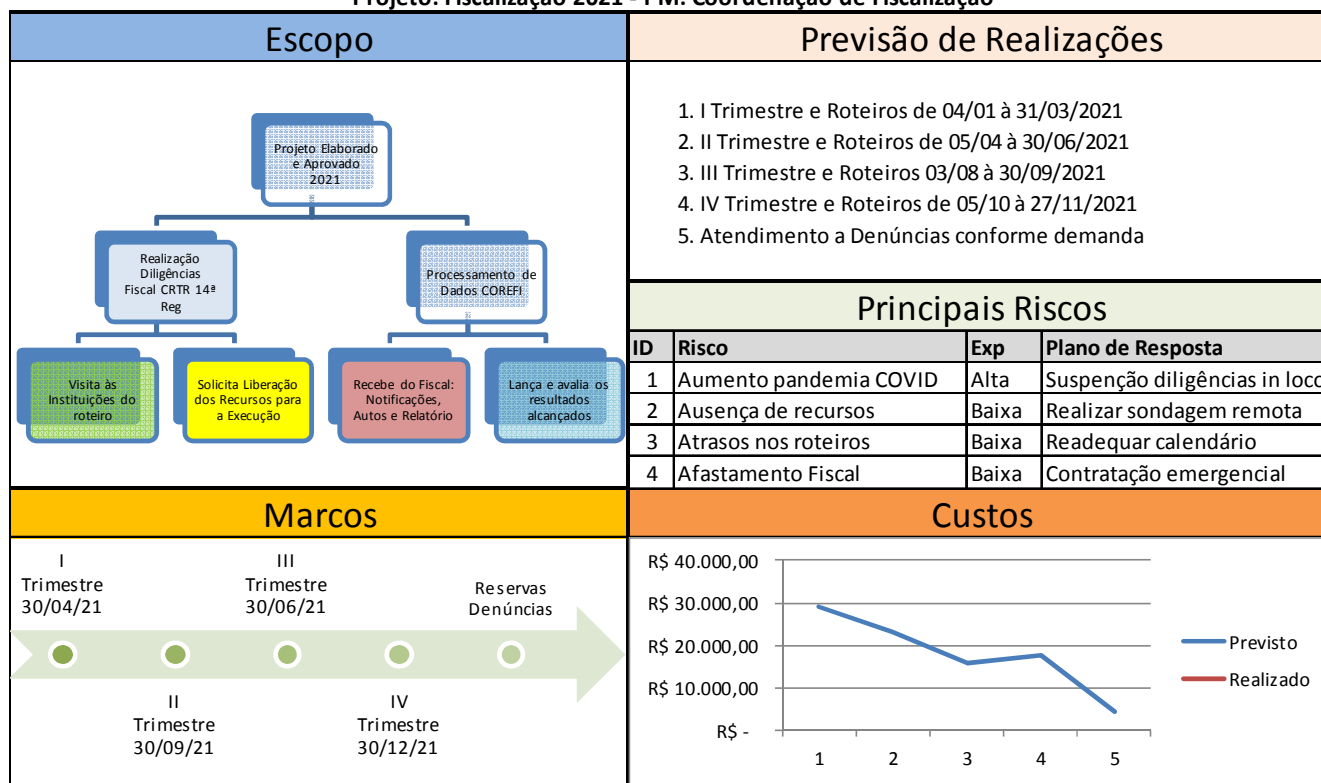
Projeto: Fiscalização 2021 - PM: Coordenação de Fiscalização

Escopo

Projeto Elaborado e Aprovado 2021

Realização Diligências Fiscal CRTR 14ª Reg

Processamento de Dados COREFI

Visita às Instituições do roteiro

Solicita Liberação dos Recursos para a Execução

Recebe do Fiscal: Notificações, Autos e Relatório

Lança e avalia os resultados alcançados

Previsão de Realizações

1. I Trimestre e Roteiros de 04/01 à 31/03/2021
2. II Trimestre e Roteiros de 05/04 à 30/06/2021
3. III Trimestre e Roteiros 03/08 à 30/09/2021
4. IV Trimestre e Roteiros de 05/10 à 27/11/2021
5. Atendimento a Denúncias conforme demanda

Principais Riscos

| ID | Risco | Exp | Plano de Resposta |
|---|---|---|---|
| 1 | Aumento pandemia COVID | Alta | Suspenção diligências in loco |
| 2 | Ausença de recursos | Baixa | Realizar sondagem remota |
| 3 | Atrasos nos roteiros | Baixa | Readequar calendário |
| 4 | Afastamento Fiscal | Baixa | Contratação emergencial |

Marcos

I Trimestre 30/04/21

III Trimestre 30/06/21

Reservas Denúncias

II Trimestre 30/09/21

IV Trimestre 30/12/21

Custos

R$ 40.000,00
R$ 30.000,00
R$ 20.000,00
R$ 10.000,00
R$ -

1 2 3 4 5

Previsto
Realizado